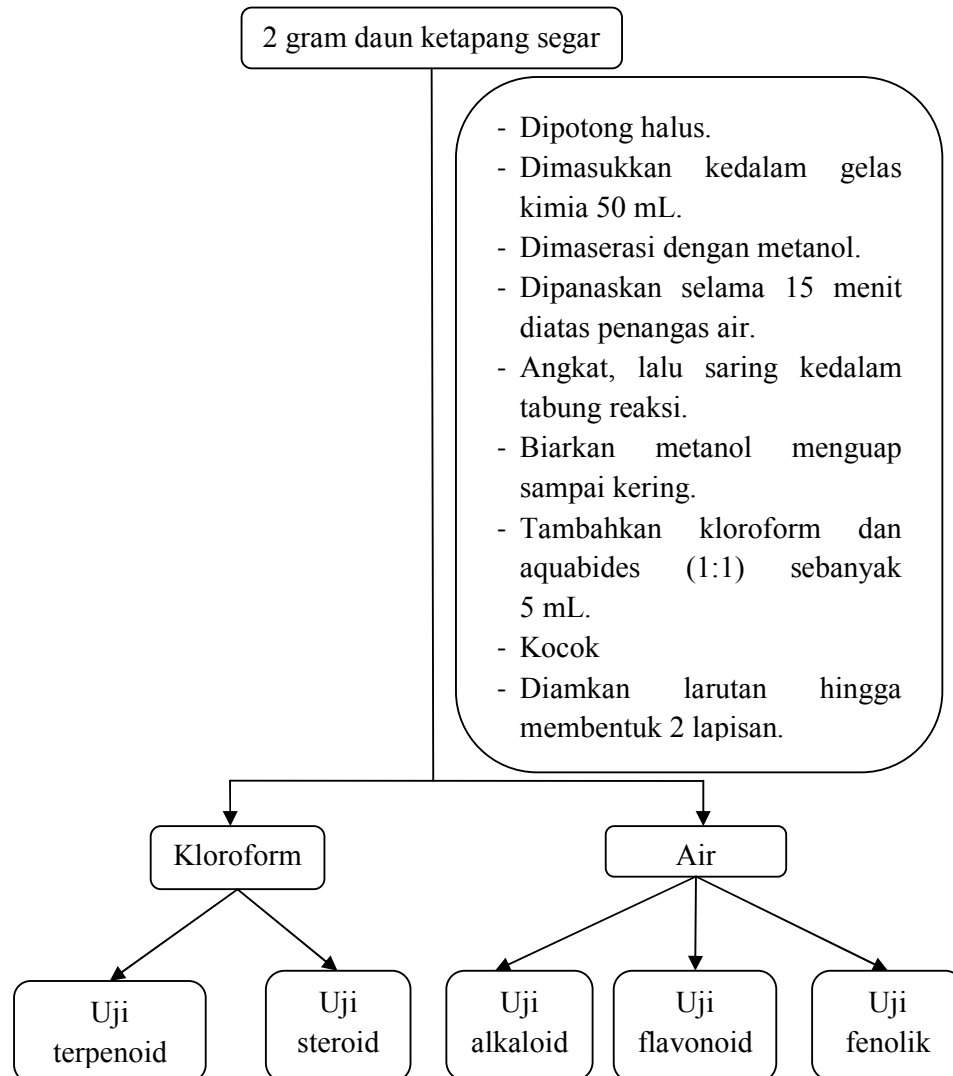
2 gram daun ketapang segar

- Dipotong halus.
- Dimasukkan kedalam gelas kimia 50 mL.
- Dimaserasi dengan metanol.
- Dipanaskan selama 15 menit diatas penangas air.
- Angkat, lalu saring kedalam tabung reaksi.
- Biarkan metanol menguap sampai kering.
- Tambahkan kloroform dan aquabides (1:1) sebanyak 5 mL.
- Kocok
- Diamkan larutan hingga membentuk 2 lapisan.

Kloroform

Air

Uji terpenoid

Uji steroid

Uji alkaloid

Uji flavonoid

Uji fenolik